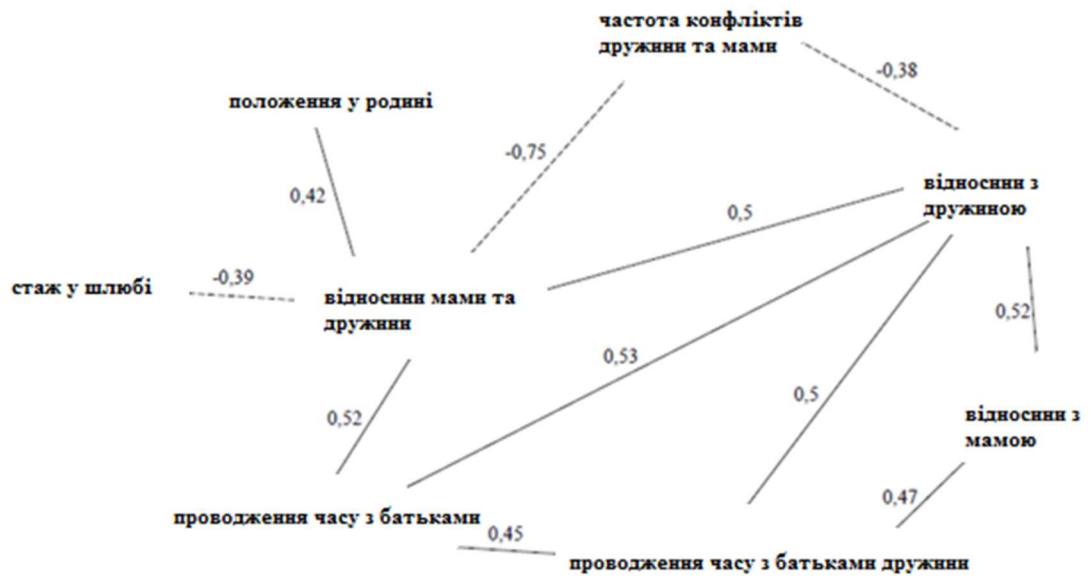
частота конфліктів дружини та мами

-0,38

положення у родині

-0,75

0,42

відносини з дружиною

0,5

стаж у шлюбі

-0,39

відносини мами та дружини

0,52

0,53

0,5

відносини з мамою

0,52

0,47

проводження часу з батьками

0,45

проводження часу з батьками дружини